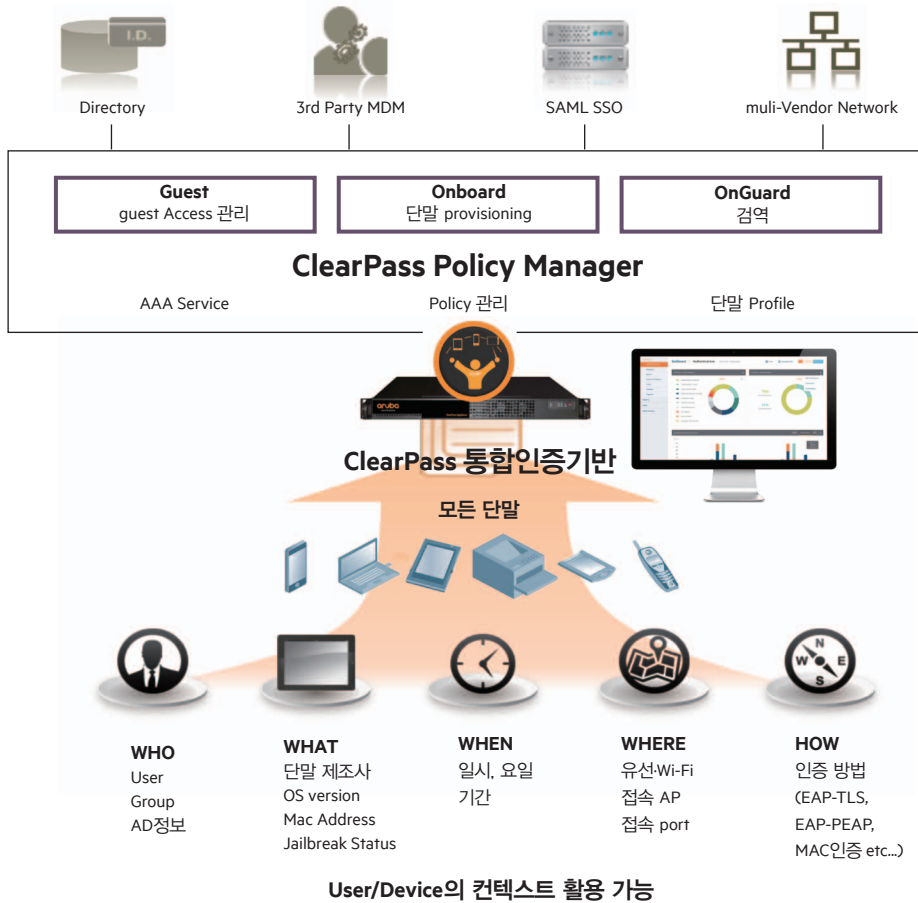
I.D.

Directory

3rd Party MDM

SAML SSO

muli-Vendor Network

**Guest**
guest Access 관리

**Onboard**
단말 provisioning

**OnGuard**
검역

**ClearPass Policy Manager**

AAA Service

Policy 관리

단말 Profile

aruba

**ClearPass 통합인증기반**

**모든 단말**

N

W

E

S

**WHO**
User
Group
AD정보

**WHAT**
단말 제조사
OS version
Mac Address
Jailbreak Status

**WHEN**
일시, 요일
기간

**WHERE**
유선·Wi-Fi
접속 AP
접속 port

**HOW**
인증 방법
(EAP-TLS,
EAP-PEAP,
MAC인증 etc...)

**User/Device의 컨텍스트 활용 가능**